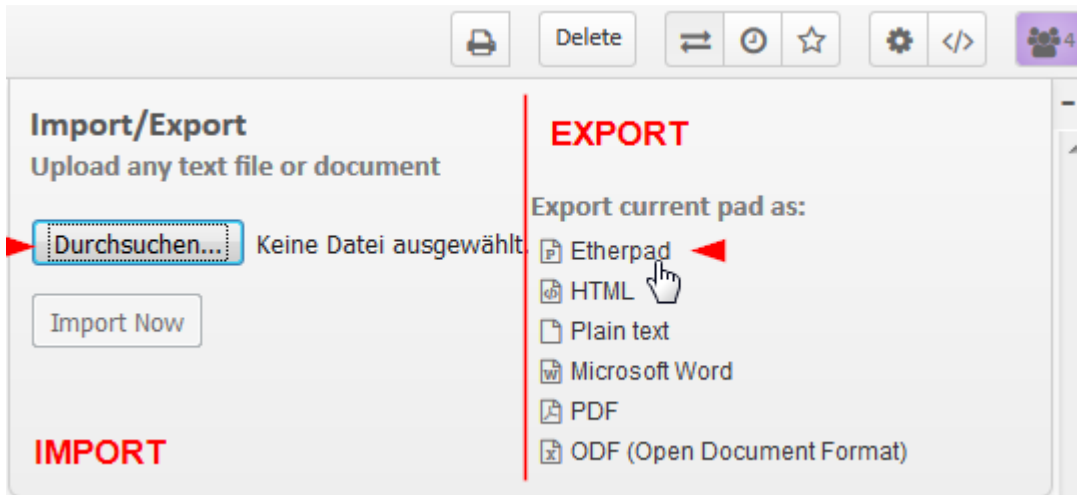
Delete

4

Import/Export

Upload any text file or document

Durchsuchen... Keine Datei ausgewählt.

Import Now

IMPORT

EXPORT

Export current pad as:

Etherpad

HTML

Plain text

Microsoft Word

PDF

ODF (Open Document Format)